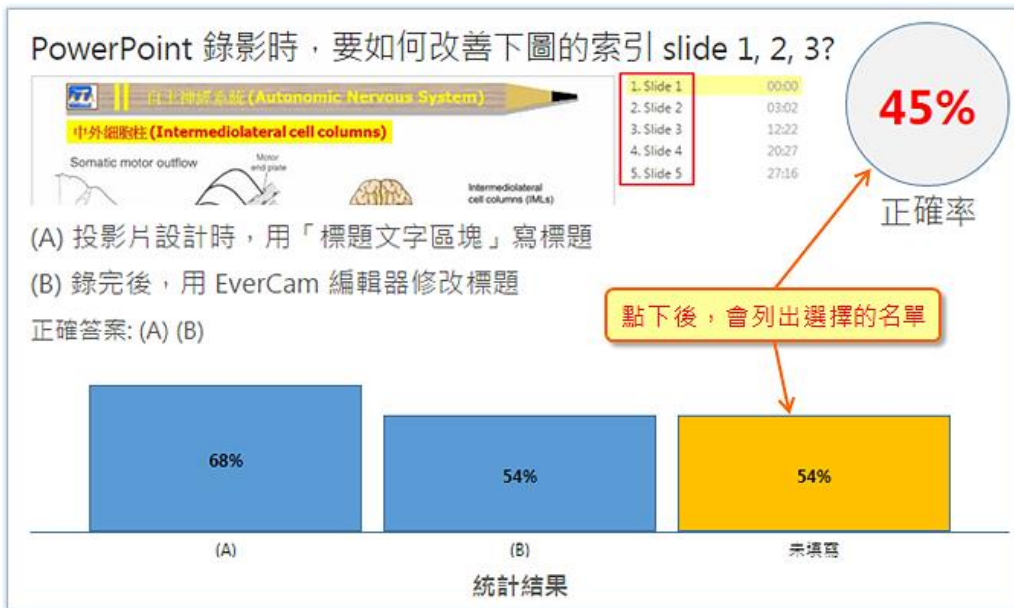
PowerPoint 錄影時，要如何改善下圖的索引 slide 1, 2, 3?

自主神經系統 (Autonomic Nervous System)

中外細胞柱 (Intermediolateral cell columns)

Somatic motor outflow

Motor end plate

Intermediolateral cell columns (IMLs)

| | |
|---|---|
| 1. Slide 1 | 00:00 |
| 2. Slide 2 | 03:02 |
| 3. Slide 3 | 12:22 |
| 4. Slide 4 | 20:27 |
| 5. Slide 5 | 27:16 |

45%

正確率

(A) 投影片設計時，用「標題文字區塊」寫標題

(B) 錄完後，用 EverCam 編輯器修改標題

正確答案: (A) (B)

點下後，會列出選擇的名單

68%

54%

54%

(A)

(B)

未填寫

統計結果